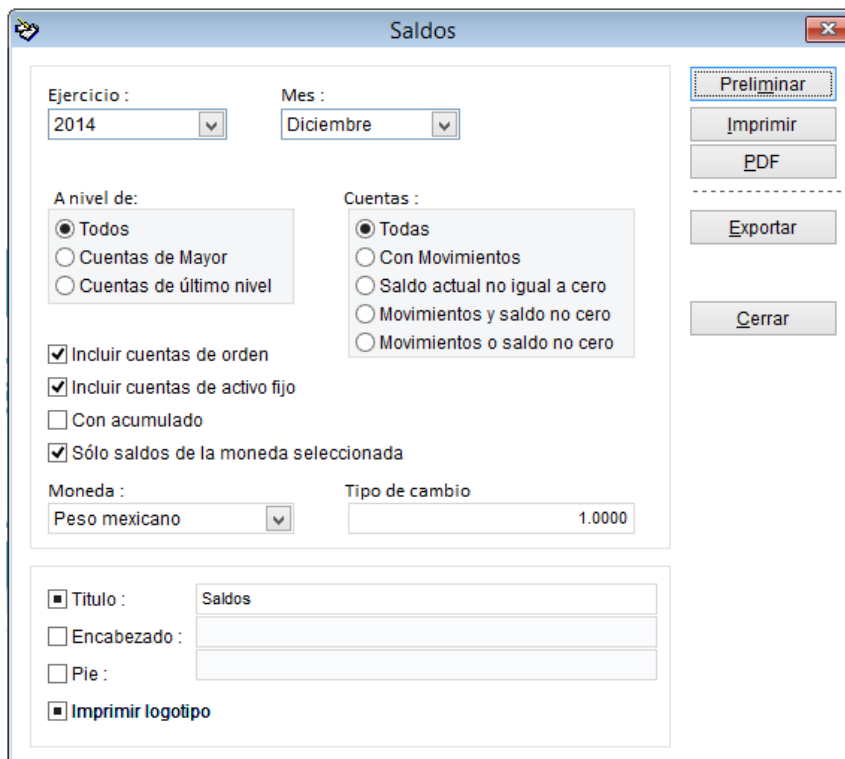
Saldos

Ejercicio :
2014

Mes :
Diciembre

A nivel de:
Todos
Cuentas de Mayor
Cuentas de último nivel

Cuentas :
Todas
Con Movimientos
Saldo actual no igual a cero
Movimientos y saldo no cero
Movimientos o saldo no cero

Incluir cuentas de orden
Incluir cuentas de activo fijo
Con acumulado
Sólo saldos de la moneda seleccionada

Moneda :
Peso mexicano

Tipo de cambio
1.0000

Titulo :
Saldos
Encabezado :
Pie :
Imprimir logotipo

Preliminar
Imprimir
PDF
Exportar
Cerrar